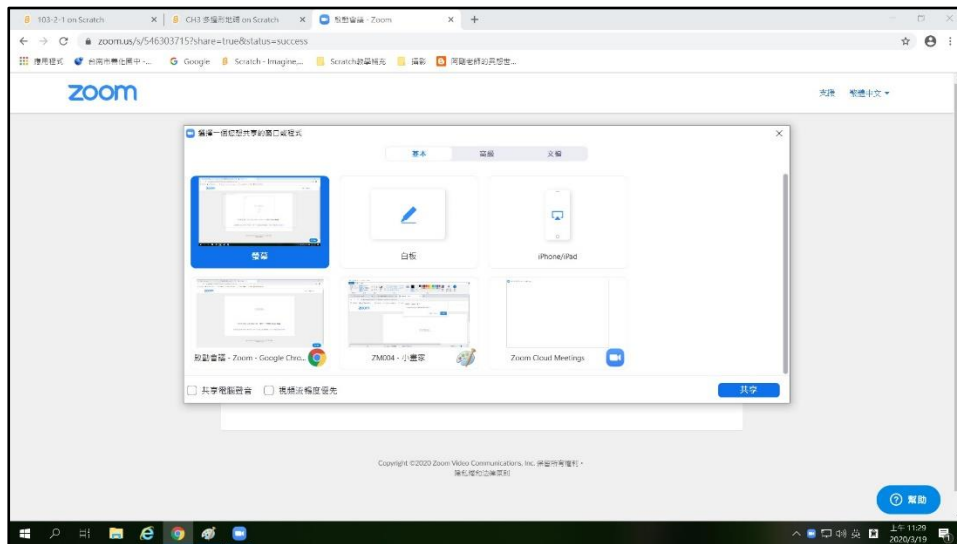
103-2-1 on Scratch
CH3 多邊形地磚 on Scratch
啟動會議 - Zoom

zoom.us/s/546303715?share=true&status=success

應用程式　台南市善化國中 -...　Google　Scratch - Imagine,...　Scratch教學補充　攝影　阿龍老師的異想世...

zoom

支援　繁體中文 ▾

選擇一個您想共享的窗口或程式

基本　高級　文檔

桌面

白板

iPhone/iPad

啟動會議 - Zoom - Google Chro...

ZM004 - 小畫家

Zoom Cloud Meetings

共享電腦聲音　　最佳化視訊剪輯的螢幕共享

共享

Copyright ©2020 Zoom Video Communications, Inc. 保留所有權利。
隱私權和法律原則

幫助

上午 11:29
2020/3/19